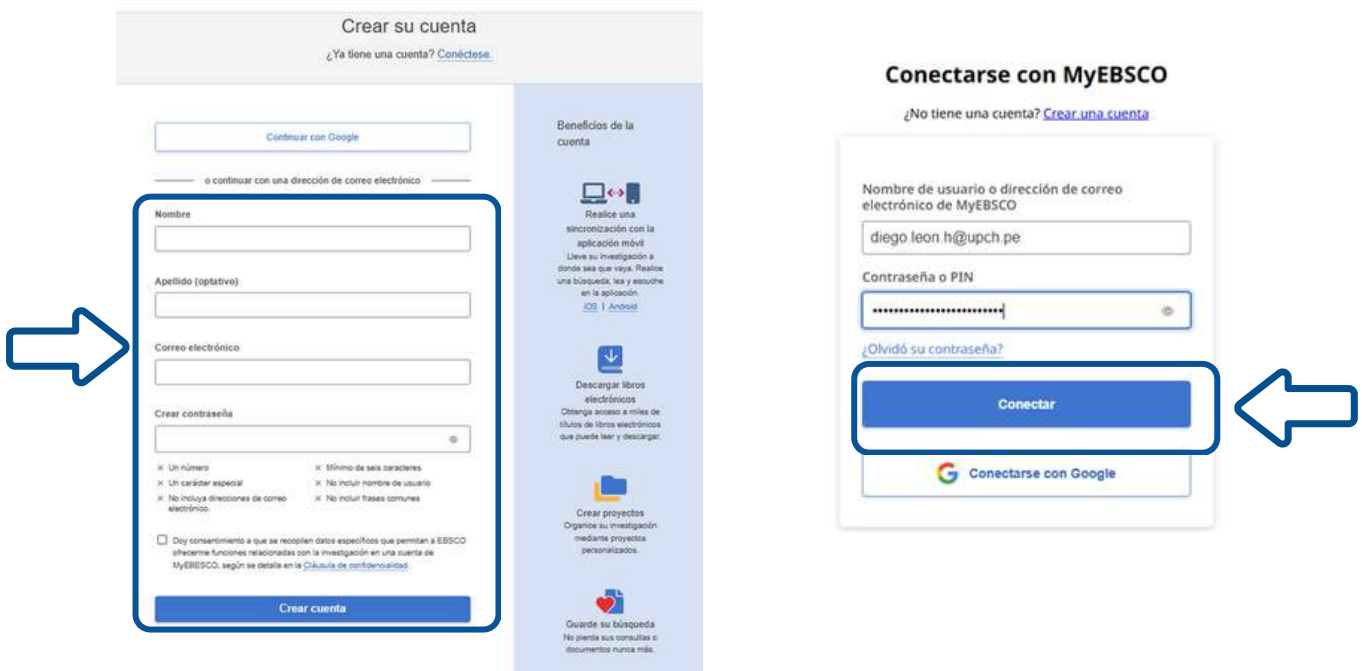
Crear su cuenta

¿Ya tiene una cuenta? Conéctese.

Continuar con Google

o continuar con una dirección de correo electrónico

Nombre

Apellido (optativo)

Correo electrónico

Crear contraseña

× Un número
× Mínimo de seis caracteres
× Un carácter especial
× No incluir nombre de usuario
× No incluya direcciones de correo electrónico.
× No incluir frases comunes

Doy consentimiento a que se recopilen datos específicos que permitan a EBSCO ofrecerme funciones relacionadas con la investigación en una cuenta de MyEBSCO, según se detalla en la Cláusula de confidencialidad.

Crear cuenta

Beneficios de la cuenta

Realice una sincronización con la aplicación móvil
Lleve su investigación a donde sea que vaya. Realice una búsqueda, lea y escuche en la aplicación.
iOS | Android

Descargar libros electrónicos
Obtenga acceso a miles de títulos de libros electrónicos que puede leer y descargar.

Crear proyectos
Organice su investigación mediante proyectos personalizados.

Guarde su búsqueda
No pierda sus consultas o documentos nunca más.

Conectarse con MyEBSCO

¿No tiene una cuenta? Crear una cuenta

Nombre de usuario o dirección de correo electrónico de MyEBSCO

diego.leon.h@upch.pe

Contraseña o PIN

••••••••••••••••••••••••

¿Olvidó su contraseña?

Conectar

Conectarse con Google